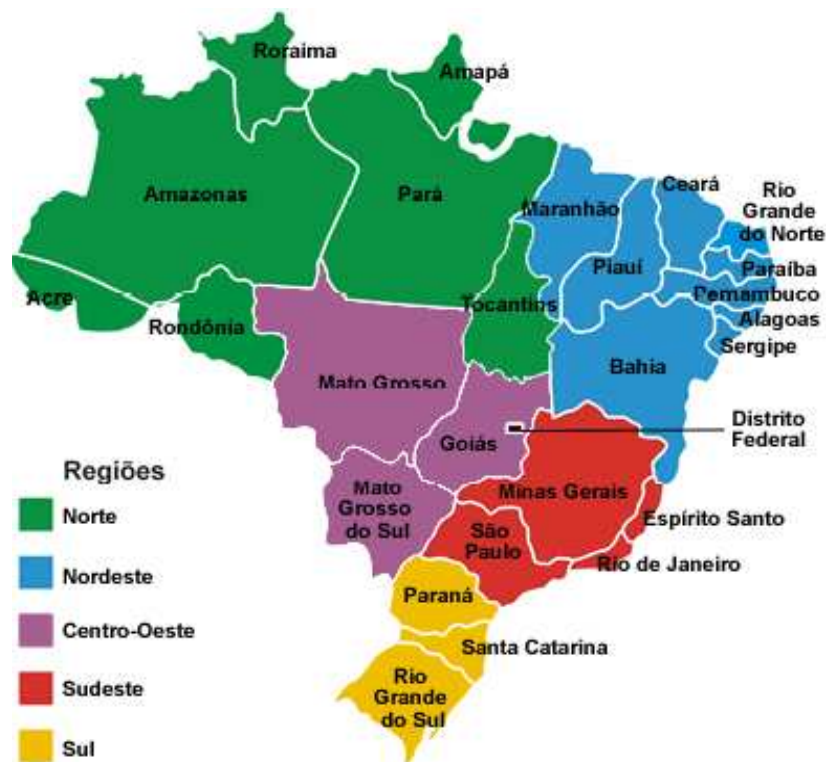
Roraima
Amapá
Amazonas
Pará
Maranhão
Ceará
Rio Grande do Norte
Piauí
Paraíba
Pernambuco
Alagoas
Sergipe
Acre
Rondônia
Tocantins
Bahia
Mato Grosso
Goiás
Distrito Federal
Regiões
Norte
Nordeste
Centro-Oeste
Sudeste
Sul
Mato Grosso do Sul
Minas Gerais
Espírito Santo
São Paulo
Rio de Janeiro
Paraná
Santa Catarina
Rio Grande do Sul